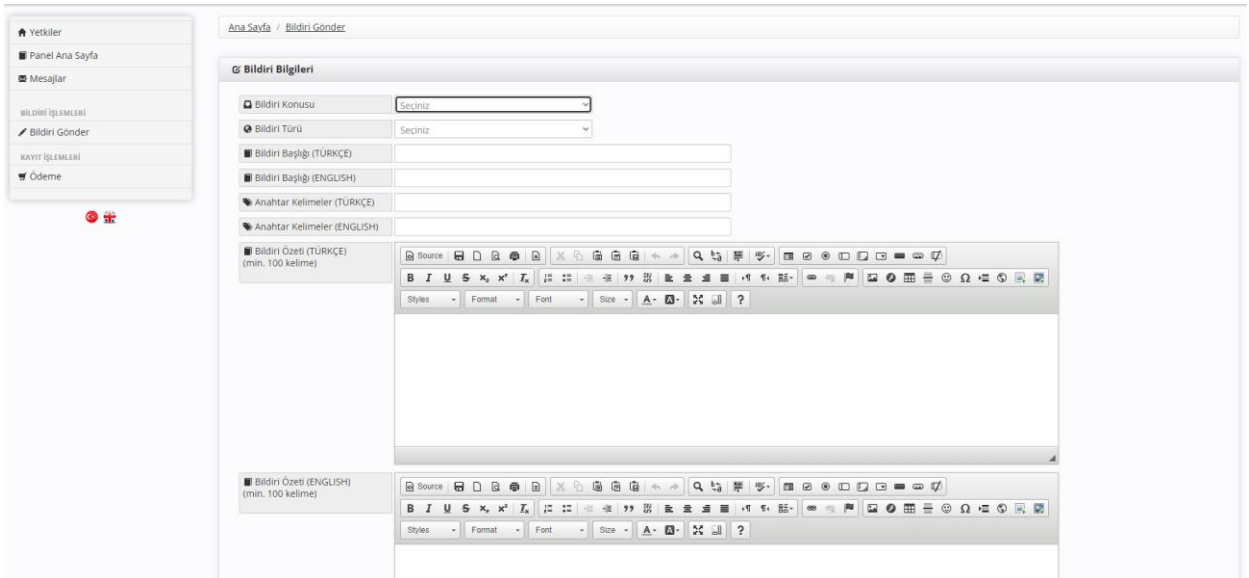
Yetkiler
Panel Ana Sayfa
Mesajlar
BİLDİRİ İŞLEMLERİ
Bildiri Gönder
KAYIT İŞLEMLERİ
Ödeme

Ana Sayfa / Bildiri Gönder

Bildiri Bilgileri

Bildiri Konusu | Seçiniz
Bildiri Türü | Seçiniz
Bildiri Başlığı (TÜRKÇE)
Bildiri Başlığı (ENGLISH)
Anahtar Kelimeler (TÜRKÇE)
Anahtar Kelimeler (ENGLISH)
Bildiri Özeti (TÜRKÇE) (min. 100 kelime)
Source
B I U S $x_2$ $x^2$ $I_x$
Styles Format Font Size A ?
Bildiri Özeti (ENGLISH) (min. 100 kelime)
Source
B I U S $x_2$ $x^2$ $I_x$
Styles Format Font Size A ?